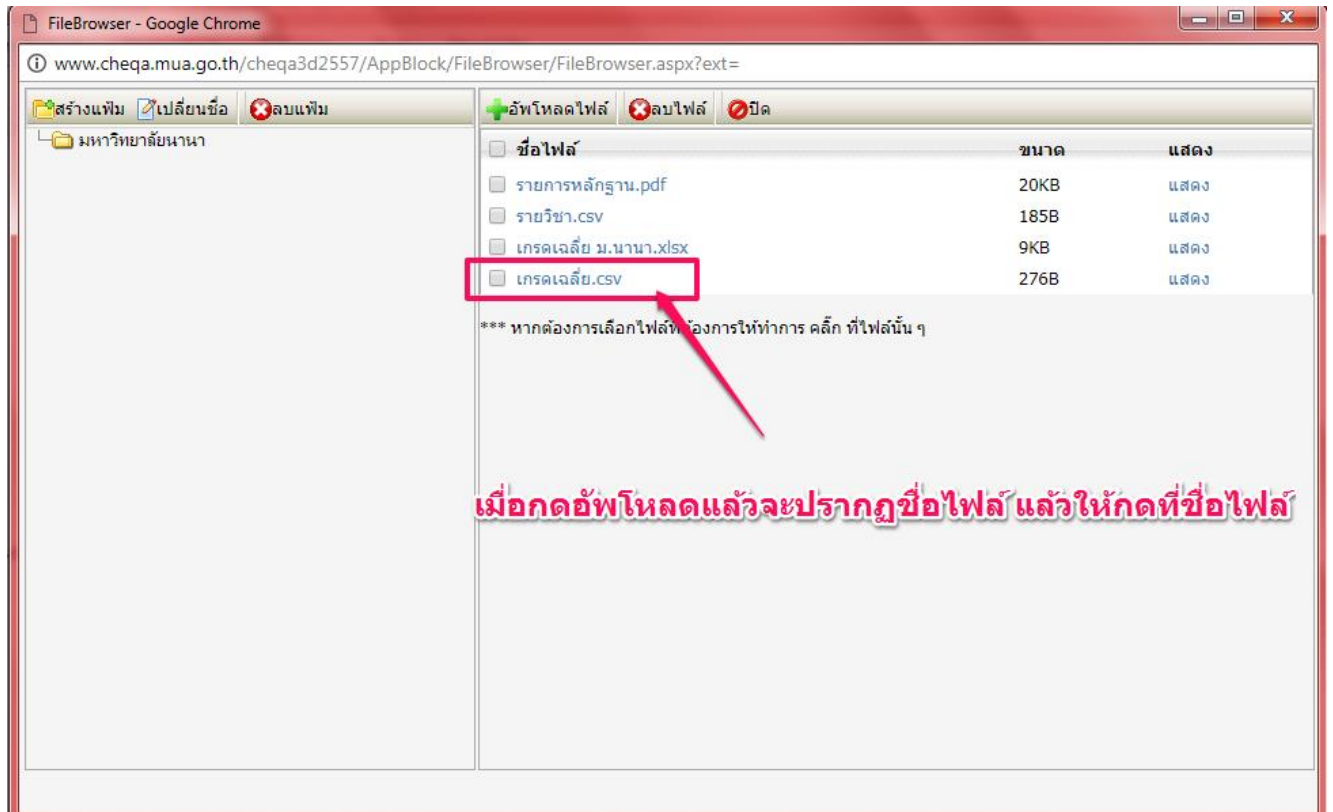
FileBrowser - Google Chrome

www.cheqa.mua.go.th/cheqa3d2557/AppBlock/FileBrowser/FileBrowser.aspx?ext=

สร้างแฟ้ม เปลี่ยนชื่อ ลบแฟ้ม

มหาวิทยาลัยนานา

อัพโหลดไฟล์ ลบไฟล์ ปิด

| ชื่อไฟล์ | ขนาด | แสดง |
|---|---|---|
| รายการหลักฐาน.pdf | 20KB | แสดง |
| รายวิชา.csv | 185B | แสดง |
| เกรดเฉลี่ย ม.นานา.xlsx | 9KB | แสดง |
| เกรดเฉลี่ย.csv | 276B | แสดง |

*** หากต้องการเลือกไฟล์ที่ต้องการให้ทำการ คลิ๊ก ที่ไฟล์นั้น ๆ

เมื่อกดอัพโหลดแล้วจะปรากฏชื่อไฟล์ แล้วให้กดที่ชื่อไฟล์